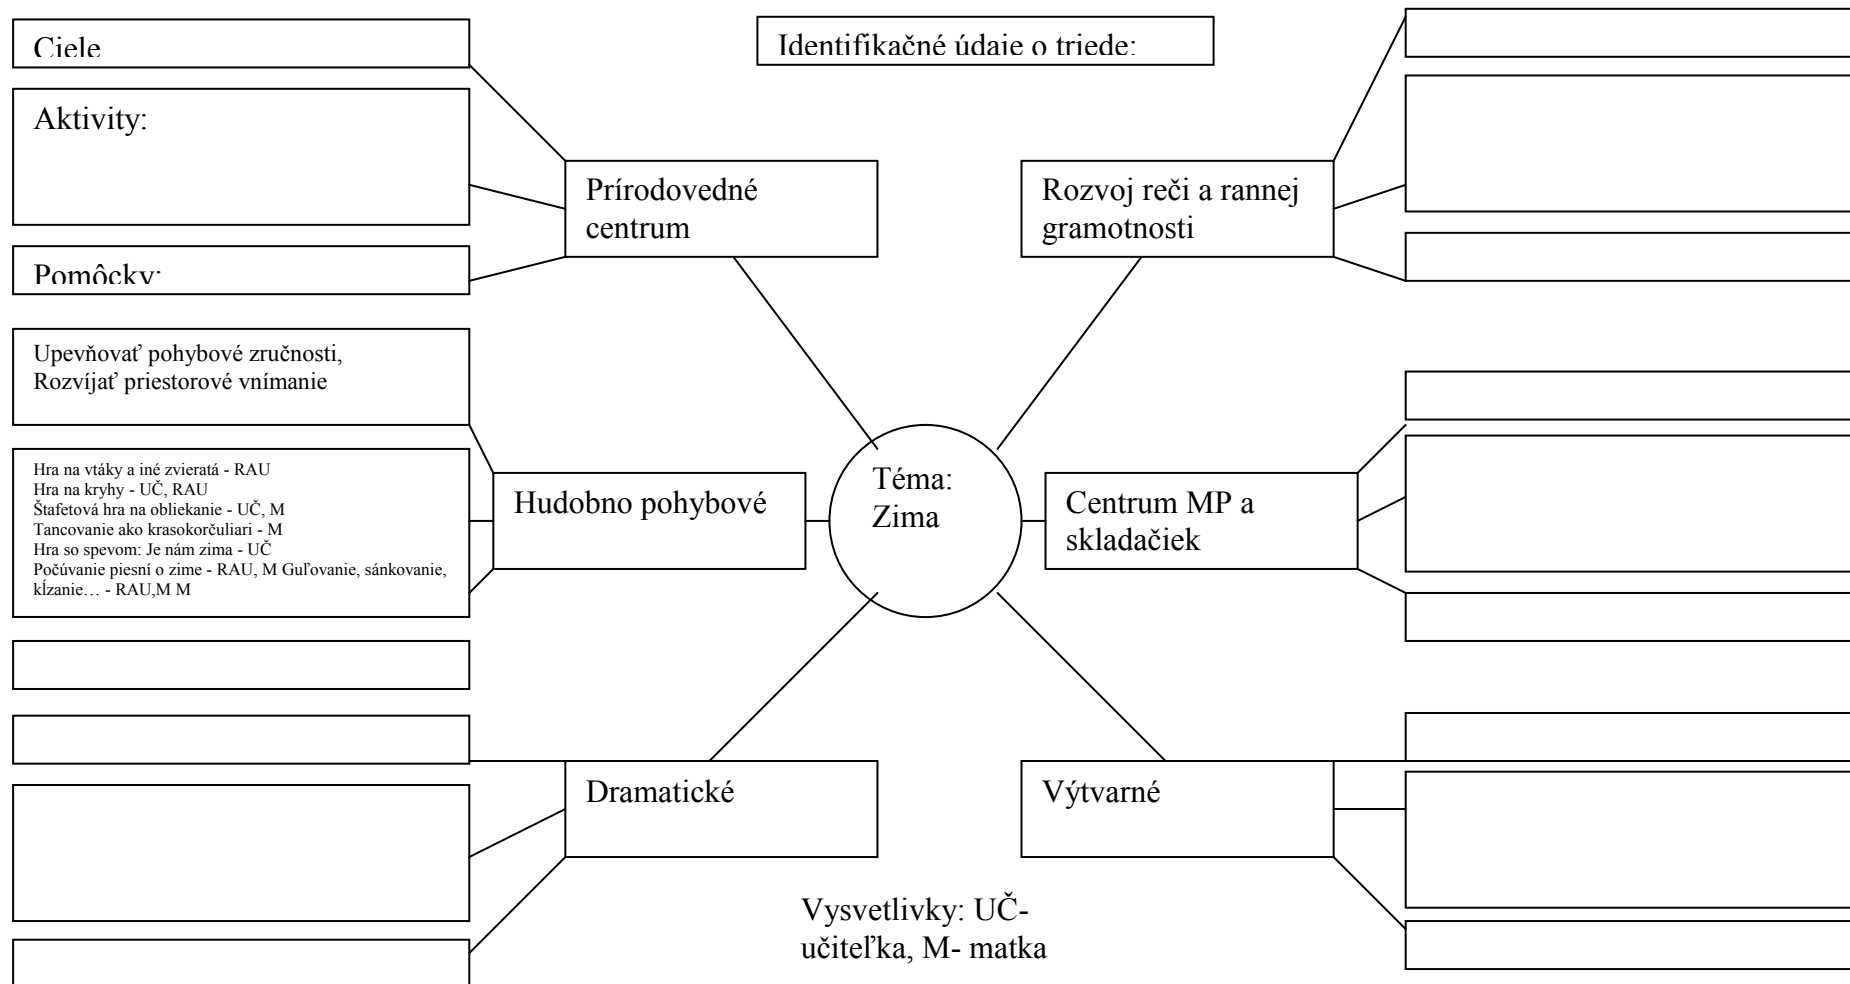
Ciele

Identifikačné údaje o triede:

Aktivity:

Prírodovedné centrum

Rozvoj reči a rannej gramotnosti

Pomôcky:

Upevňovať pohybové zručnosti, Rozvíjať priestorové vnímanie

Hra na vtáky a iné zvieratá - RAU
Hra na kryhy - UČ, RAU
Štafetová hra na obliekanie - UČ, M
Tancovanie ako krasokorčuliari - M
Hra so spevom: Je nám zima - UČ
Počúvanie piesní o zime - RAU, M Guľovanie, sánkovanie, kĺzanie… - RAU,M M

Hudobno pohybové

Téma: Zima

Centrum MP a skladačiek

Dramatické

Výtvarné

Vysvetlivky: UČ- učiteľka, M- matka